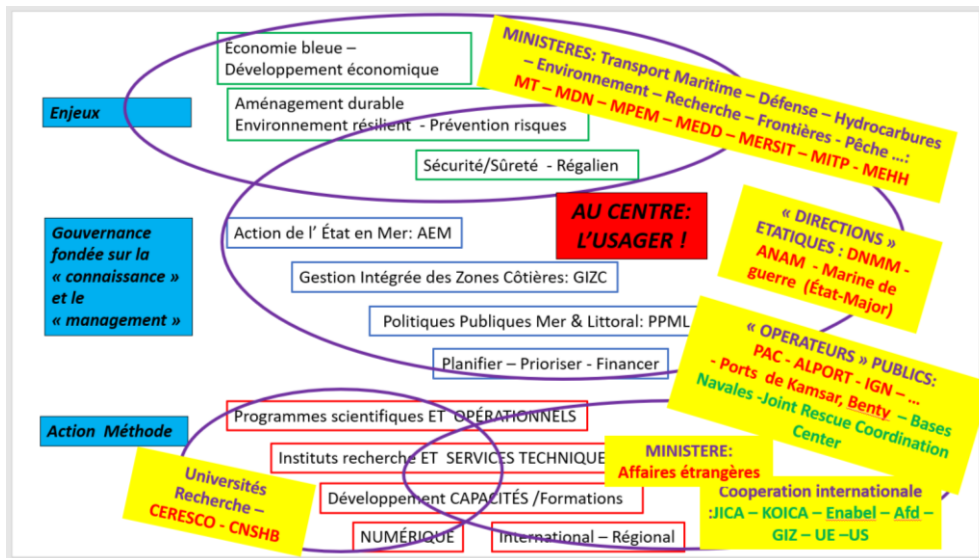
Enjeux

Économie bleue – Développement économique

Aménagement durable
Environnement résilient - Prévention risques

Sécurité/Sûreté - Régalien

MINISTERES: Transport Maritime – Défense – Hydrocarbures – Environnement – Recherche – Frontières - Pêche ...:
MT – MDN – MPEM – MEDD – MERSIT – MITP - MEHH

Gouvernance fondée sur la « connaissance » et le « management »

Action de l' État en Mer: AEM

Gestion Intégrée des Zones Côtières: GIZC

Politiques Publiques Mer & Littoral: PPML

Planifier – Prioriser - Financer

AU CENTRE: L'USAGER !

« DIRECTIONS » ETATIQUES : DNMM - ANAM - Marine de guerre (État-Major)

« OPERATEURS » PUBLICS: PAC - ALPORT - IGN – ... - Ports de Kamsar, Benty – Bases Navales -Joint Rescue Coordination Center

Action Méthode

Programmes scientifiques ET OPÉRATIONNELS

Instituts recherche ET SERVICES TECHNIQUES

Développement CAPACITÉS /Formations

NUMÉRIQUE

International – Régional

Universités Recherche – CERESCO - CNSHB

MINISTERE: Affaires étrangères

Cooperation internationale :JICA – KOICA – Enabel – Afd – GIZ – UE – US